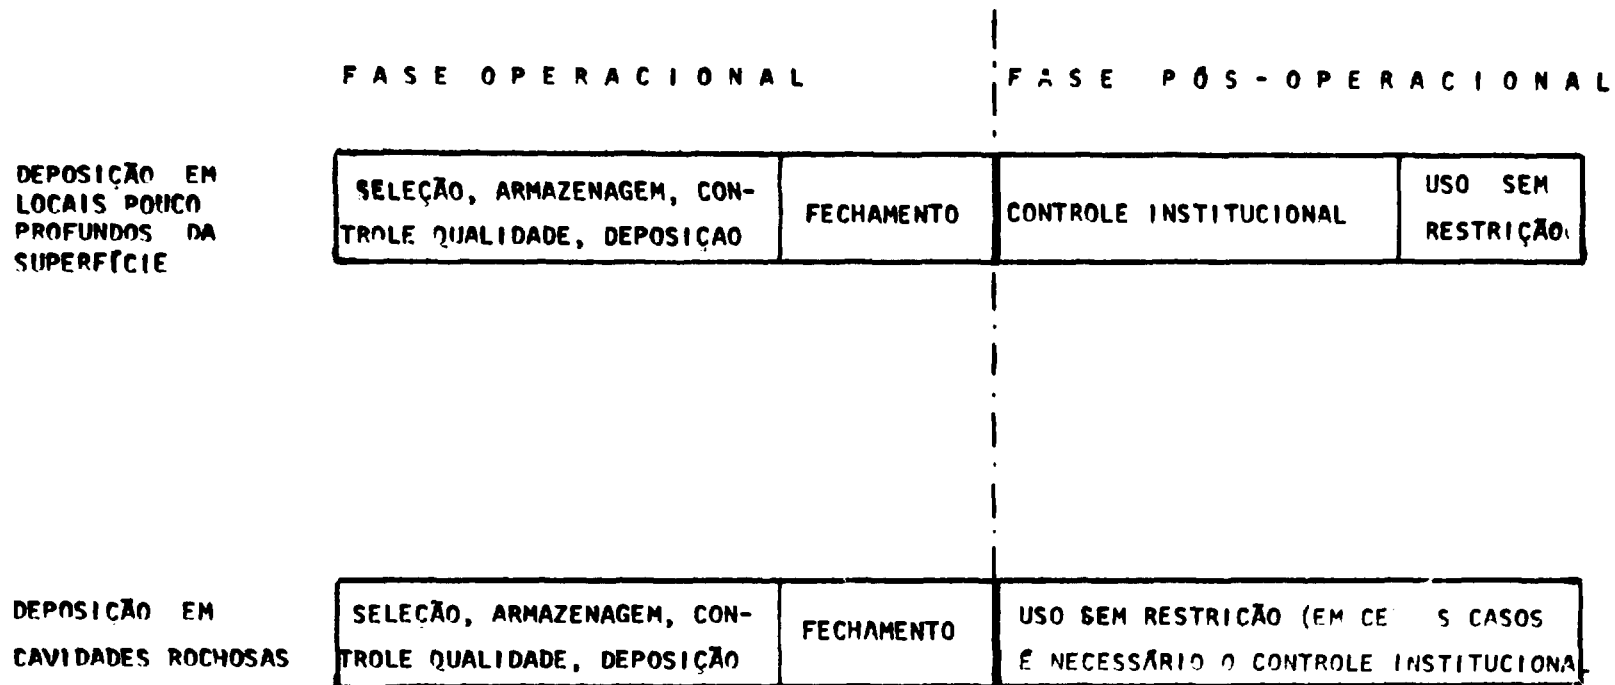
FASE OPERACIONAL

FASE PÓS-OPERACIONAL

DEPOSIÇÃO EM LOCAIS POUCO PROFUNDOS DA SUPERFÍCIE

SELEÇÃO, ARMAZENAGEM, CONTROLE QUALIDADE, DEPOSIÇAO

FECHAMENTO

CONTROLE INSTITUCIONAL

USO SEM RESTRIÇÃO

DEPOSIÇÃO EM CAVIDADES ROCHOSAS

SELEÇÃO, ARMAZENAGEM, CONTROLE QUALIDADE, DEPOSIÇÃO

FECHAMENTO

USO SEM RESTRIÇÃO (EM CE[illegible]S CASOS É NECESSÁRIO O CONTROLE INSTITUCIONAL